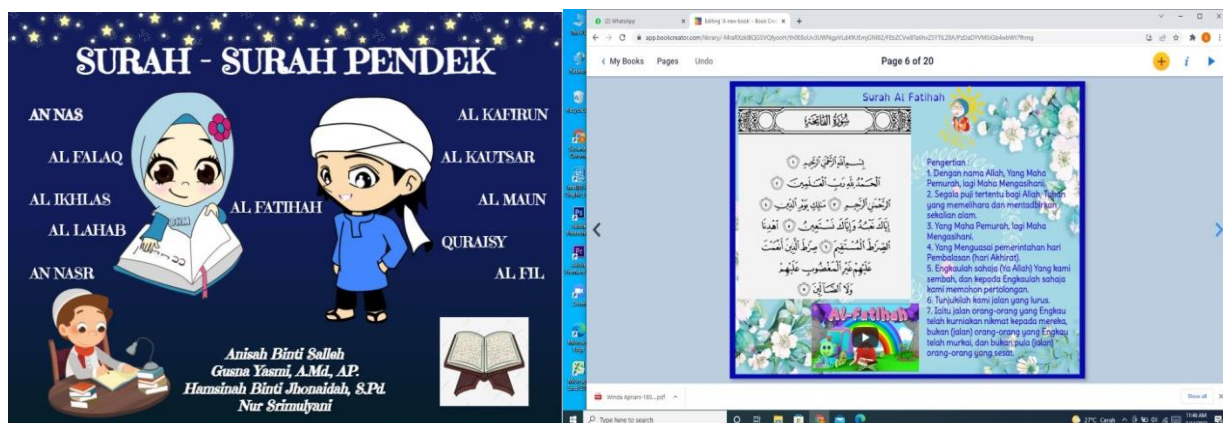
SURAH - SURAH PENDEK

AN NAS
AL FALAQ
AL IKHLAS
AL LAHAB
AN NASR
AL FATIHAH
AL KAFIRUN
AL KAUTSAR
AL MAUN
QURAISY
AL FIL

Anisah Binti Salleh
Gusna Yasmi, A.Md., AP.
Hamsinah Binti Jhonaidah, S.Pd.
Nur Srimulyani

(2) WhatsApp
Editing 'A new book' - Book Cre
app.bookcreator.com/library/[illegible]

My Books Pages Undo
Page 6 of 20

Surah Al Fatihah

سُورَةُ الفَاتِحَة

بِسْمِ اللَّهِ الرَّحْمَٰنِ الرَّحِيمِ ① الْحَمْدُ لِلَّهِ رَبِّ الْعَالَمِينَ ② الرَّحْمَٰنِ الرَّحِيمِ ③ مَالِكِ يَوْمِ الدِّينِ ④ إِيَّاكَ نَعْبُدُ وَإِيَّاكَ نَسْتَعِينُ ⑤ اهْدِنَا الصِّرَاطَ الْمُسْتَقِيمَ ⑥ صِرَاطَ الَّذِينَ أَنْعَمْتَ عَلَيْهِمْ غَيْرِ الْمَغْضُوبِ عَلَيْهِمْ وَلَا الضَّالِّينَ ⑦

Pengertian :
1. Dengan nama Allah, Yang Maha Pemurah, lagi Maha Mengasihani.
2. Segala puji tertentu bagi Allah, Tuhan yang memelihara dan mentadbirkan sekalian alam.
3. Yang Maha Pemurah, lagi Maha Mengasihani.
4. Yang Menguasai pemerintahan hari Pembalasan (hari Akhirat).
5. Engkaulah sahaja (Ya Allah) Yang kami sembah, dan kepada Engkaulah sahaja kami memohon pertolongan.
6. Tunjukilah kami jalan yang lurus.
7. Iaitu jalan orang-orang yang Engkau telah kurniakan nikmat kepada mereka, bukan (jalan) orang-orang yang Engkau telah murkai, dan bukan pula (jalan) orang-orang yang sesat.

Al-Fatihah

Winda Apriani-180....pdf
Show all
Type here to search
27°C Cerah